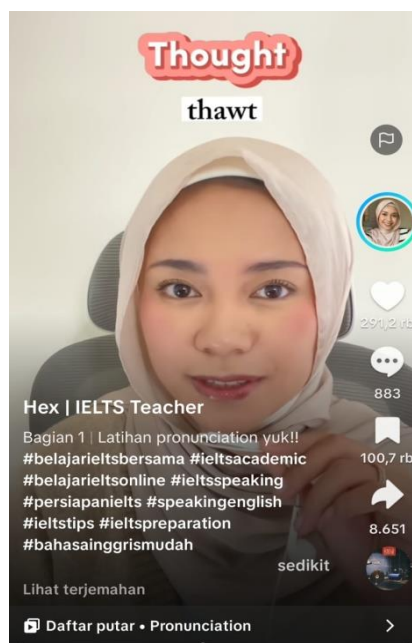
Thought

thawt

291,2 rb

883

100,7 rb

8.651

Hex | IELTS Teacher

Bagian 1 | Latihan pronunciation yuk!! #belajarieltsbersama #ieltsacademic #belajarieltsonline #ieltsspeaking #persiapanielts #speakingenglish #ieltstips #ieltspreparation #bahasainggrismudah

sedikit

Lihat terjemahan

Daftar putar • Pronunciation